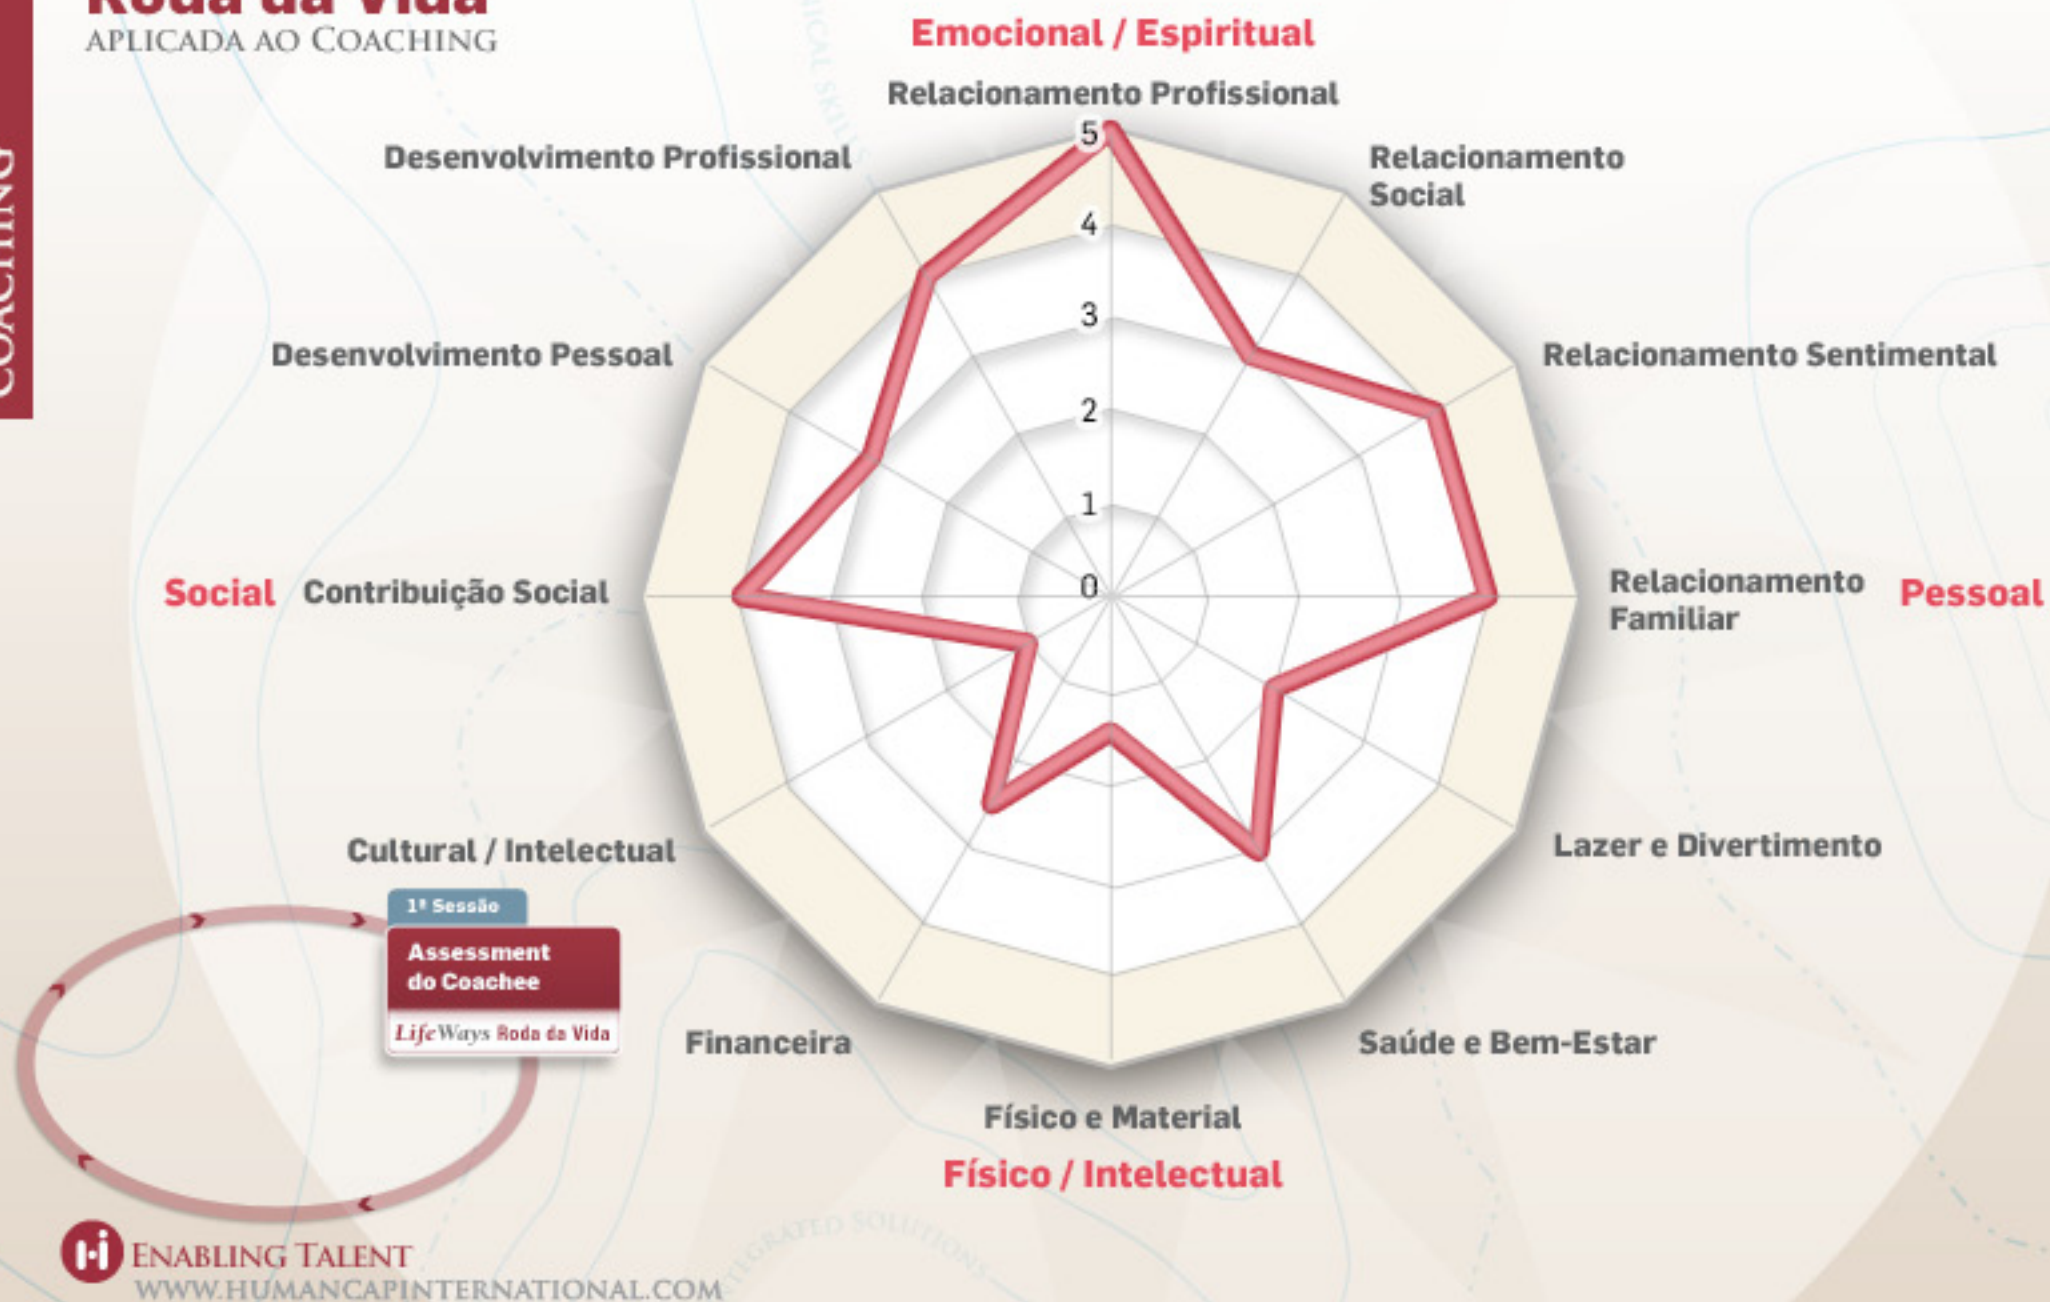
Roda da Vida
APLICADA AO COACHING

COACHING

Emocional / Espiritual

Relacionamento Profissional

Desenvolvimento Profissional

Relacionamento Social

Desenvolvimento Pessoal

Relacionamento Sentimental

Social

Contribuição Social

Relacionamento Familiar

Pessoal

5
4
3
2
1
0

Cultural / Intelectual

Lazer e Divertimento

1ª Sessão

Assessment do Coachee

LifeWays Roda da Vida

Financeira

Saúde e Bem-Estar

Físico e Material

Físico / Intelectual

ENABLING TALENT
WWW.HUMANCAPINTERNATIONAL.COM